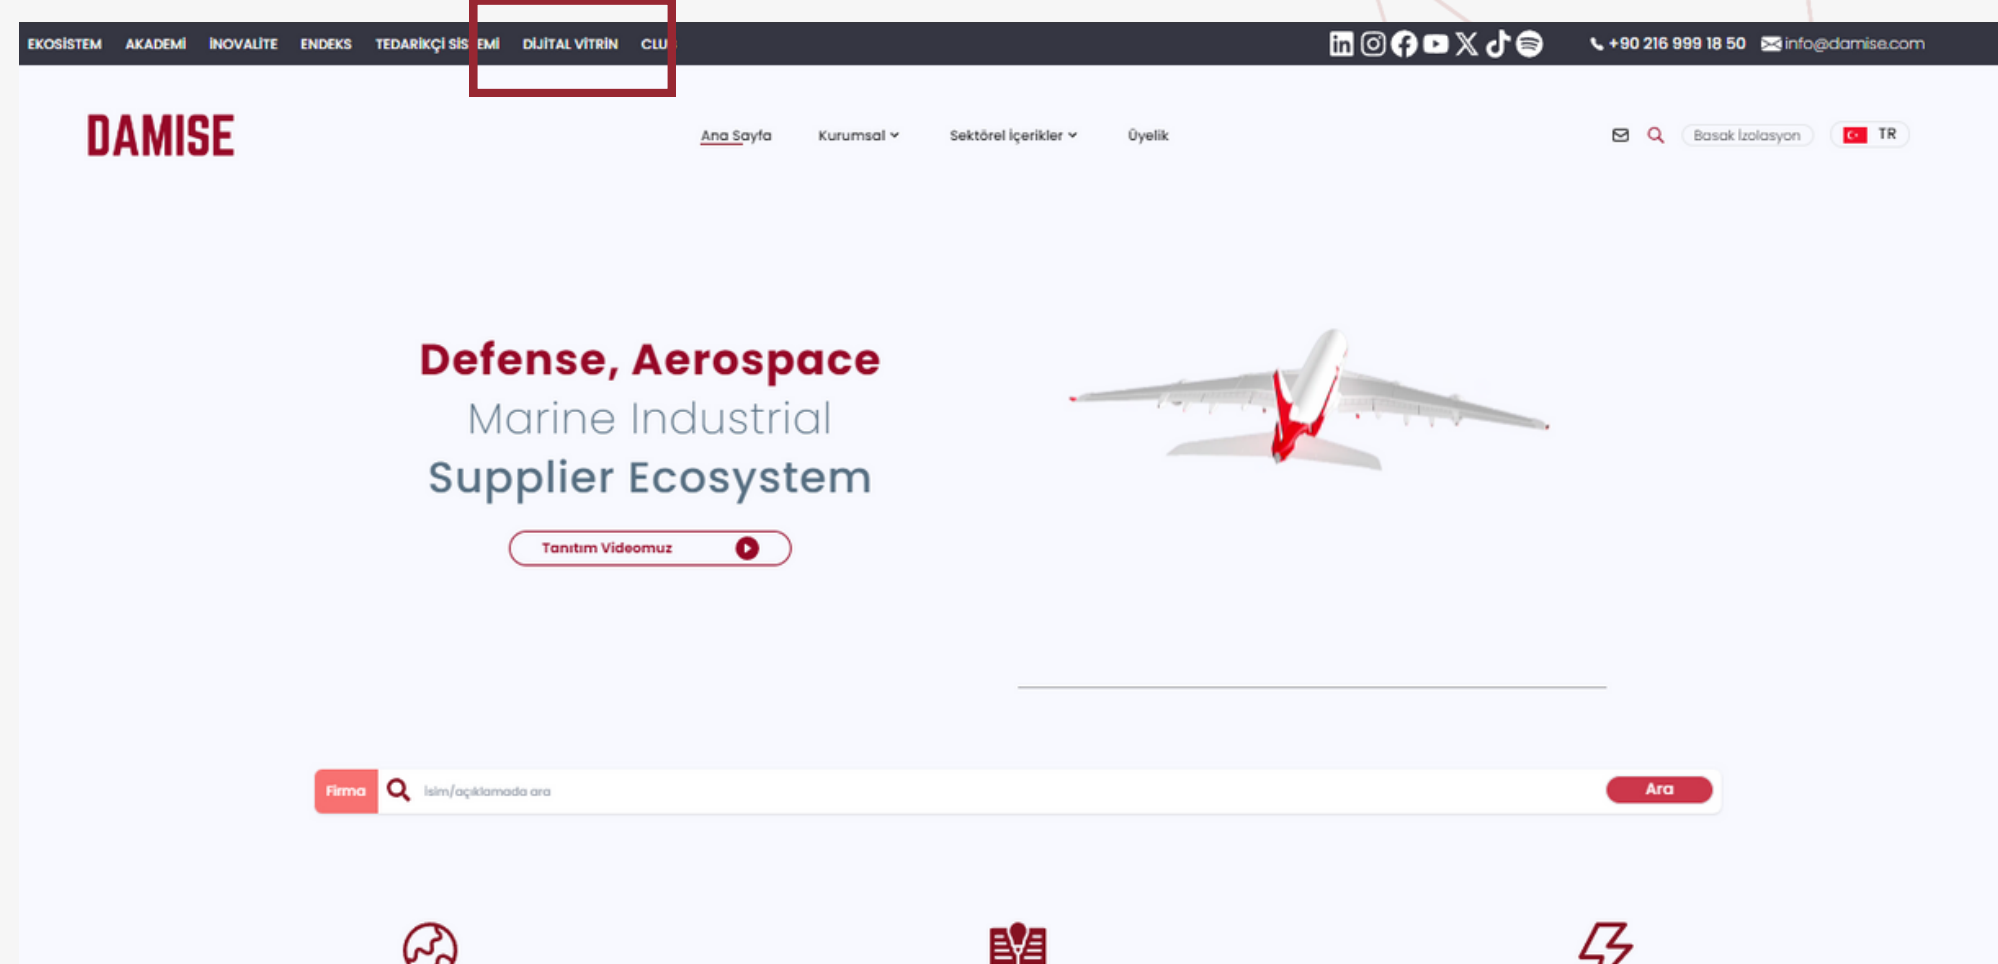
EKOSİSTEM AKADEMİ İNOVALİTE ENDEKS TEDARİKÇİ SİS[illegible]EMİ DİJİTAL VİTRİN CLU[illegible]

+90 216 999 18 50 info@damise.com

DAMISE

Ana Sayfa Kurumsal Sektörel İçerikler Üyelik

Basak İzolasyon TR

Defense, Aerospace
Marine Industrial
Supplier Ecosystem

Tanıtım Videomuz

Firma İsim/açıklamada ara Ara